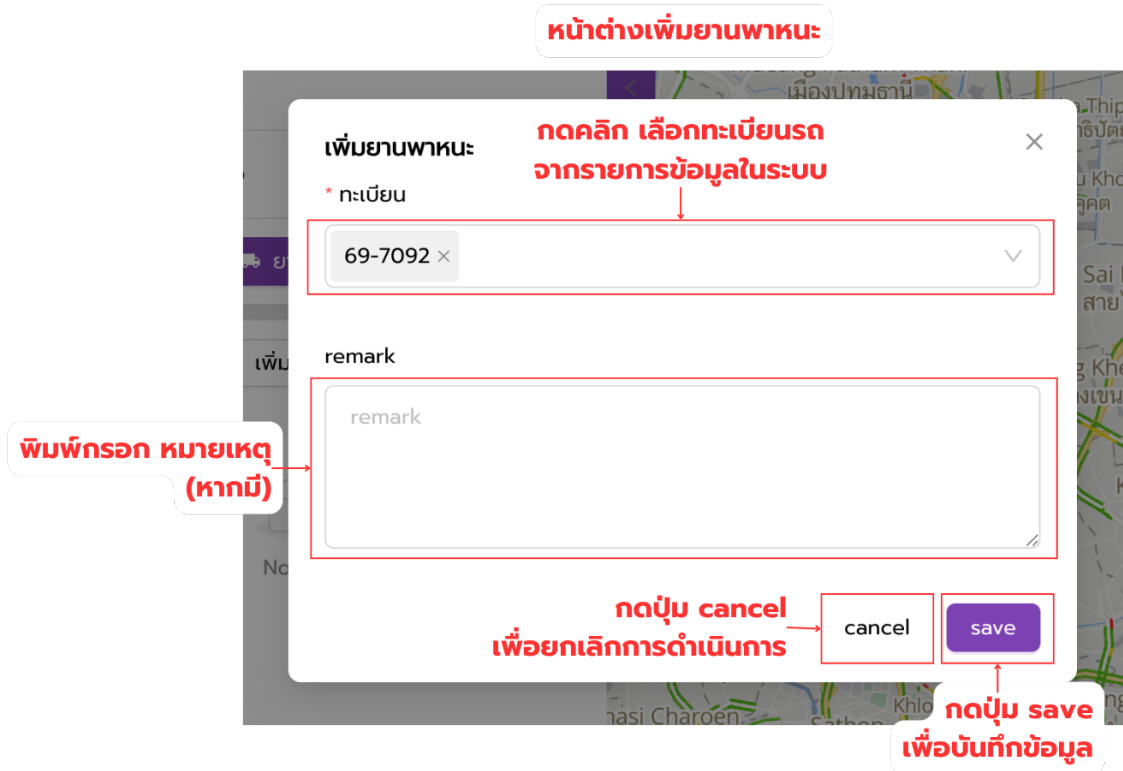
หน้าต่างเพิ่มยานพาหนะ

เพิ่มยานพาหนะ

กดคลิก เลือกทะเบียนรถ จากรายการข้อมูลในระบบ

* ทะเบียน

69-7092 ×

remark

remark

พิมพ์กรอก หมายเหตุ (หากมี)

กดปุ่ม cancel เพื่อยกเลิกการดำเนินการ

cancel

save

กดปุ่ม save เพื่อบันทึกข้อมูล

เมืองปทุมธานี

Sai
สาย

No

hasi Charoen

Sathon

Khlo